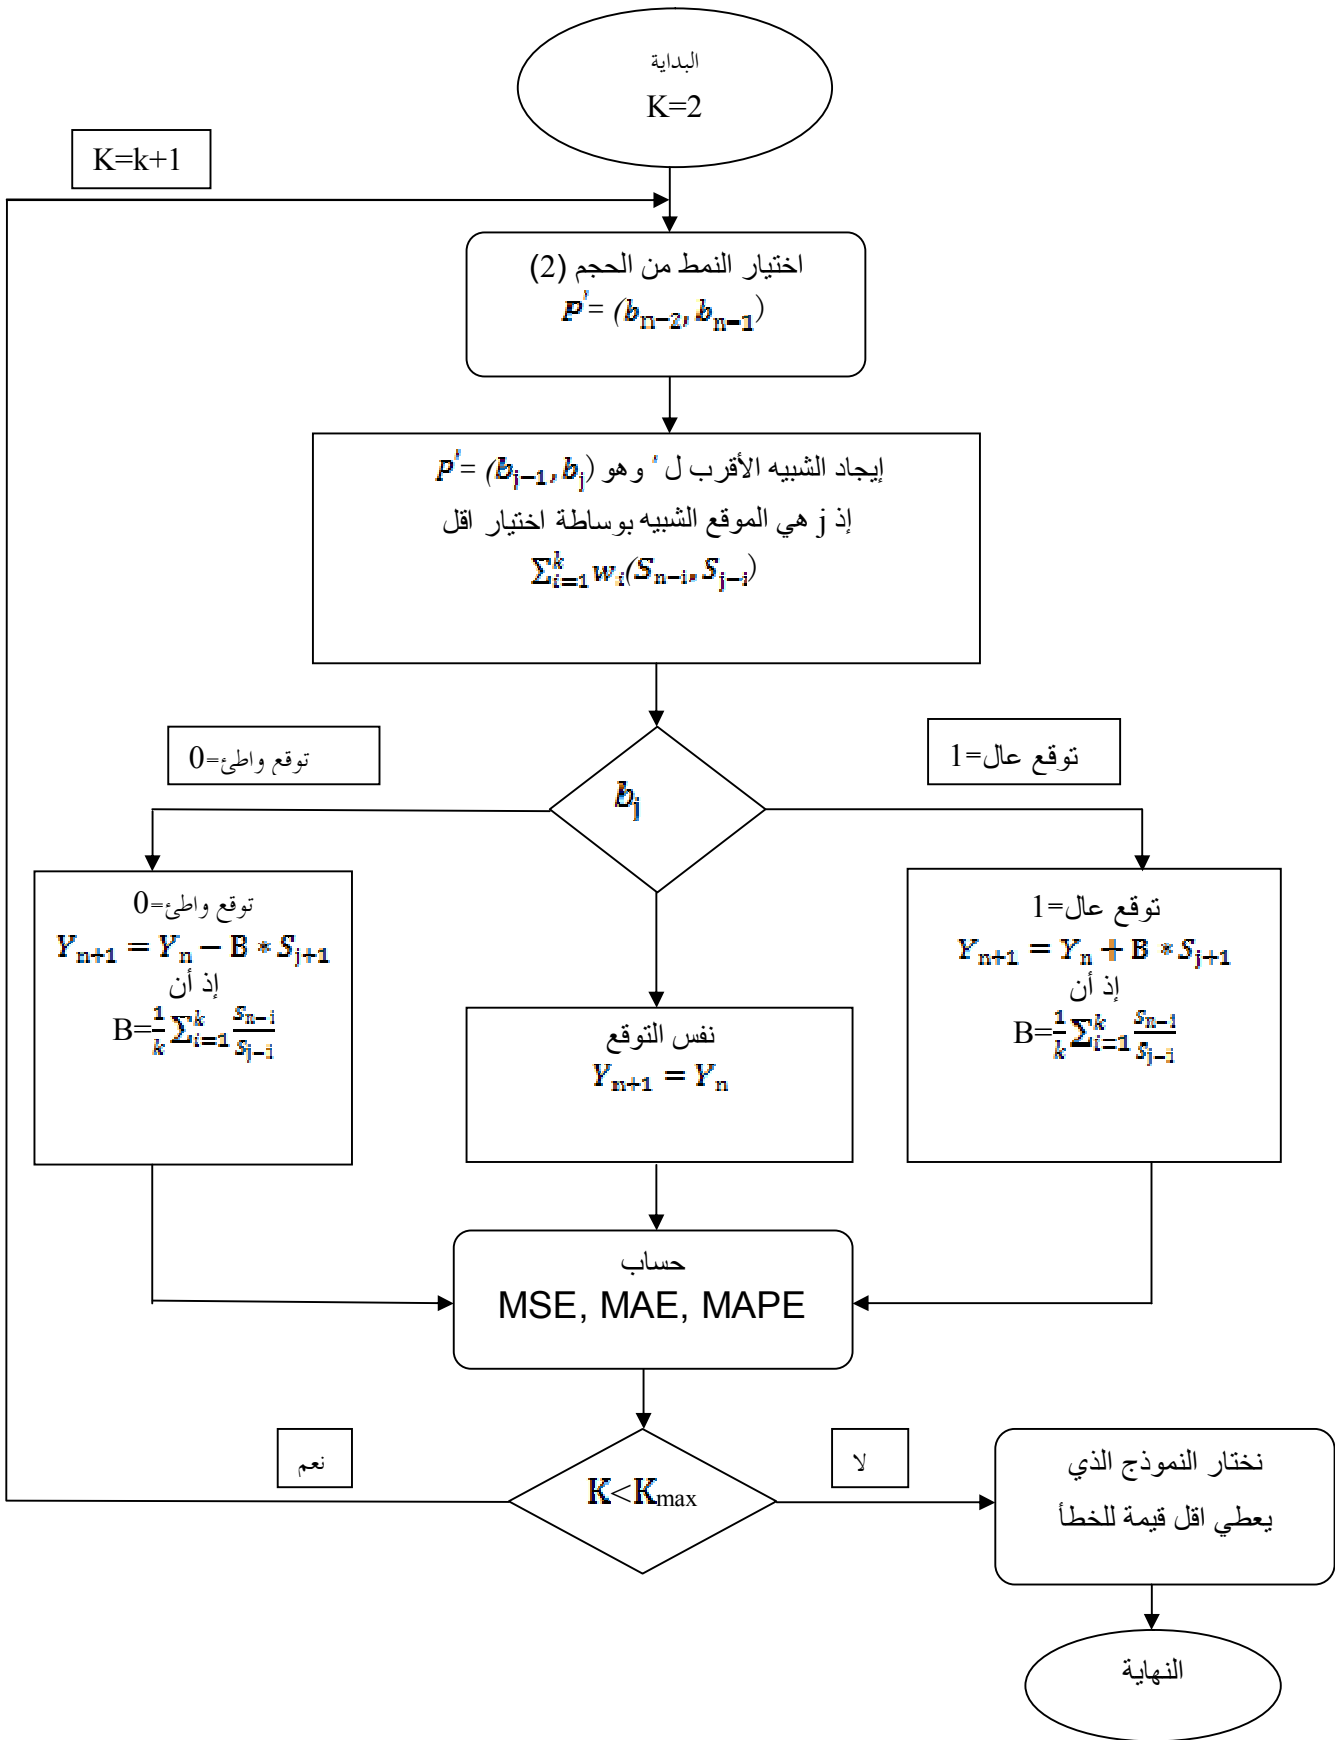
البداية
K=2

K=k+1

اختيار النمط من الحجم (2)
$P' = (b_{n-2}, b_{n-1})$

إيجاد الشبيه الأقرب ل ' وهو $P' = (b_{j-1}, b_j)$
إذ j هي الموقع الشبيه بوساطة اختيار اقل
$\sum_{i=1}^{k} w_i(S_{n-i}, S_{j-i})$

توقع واطئ=0

توقع عال=1

$b_j$

توقع واطئ=0
$Y_{n+1} = Y_n - B * S_{j+1}$
إذ أن
$B=\frac{1}{k}\sum_{i=1}^{k}\frac{S_{n-i}}{S_{j-i}}$

نفس التوقع
$Y_{n+1} = Y_n$

توقع عال=1
$Y_{n+1} = Y_n + B * S_{j+1}$
إذ أن
$B=\frac{1}{k}\sum_{i=1}^{k}\frac{S_{n-i}}{S_{j-i}}$

حساب
MSE, MAE, MAPE

نعم

لا

$K<K_{max}$

نختار النموذج الذي يعطي اقل قيمة للخطأ

النهاية